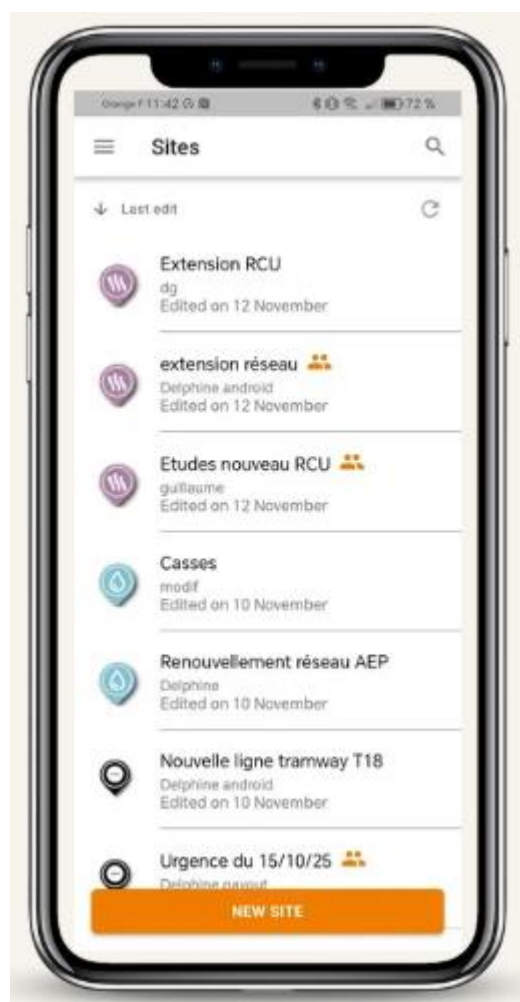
Orange F 11:42 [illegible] 72 %

Sites

Last edit

Extension RCU
dg
Edited on 12 November

extension réseau
Delphine android
Edited on 12 November

Etudes nouveau RCU
guillaume
Edited on 12 November

Casses
modif
Edited on 10 November

Renouvellement réseau AEP
Delphine
Edited on 10 November

Nouvelle ligne tramway T18
Delphine android
Edited on 10 November

Urgence du 15/10/25
Delphine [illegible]

NEW SITE